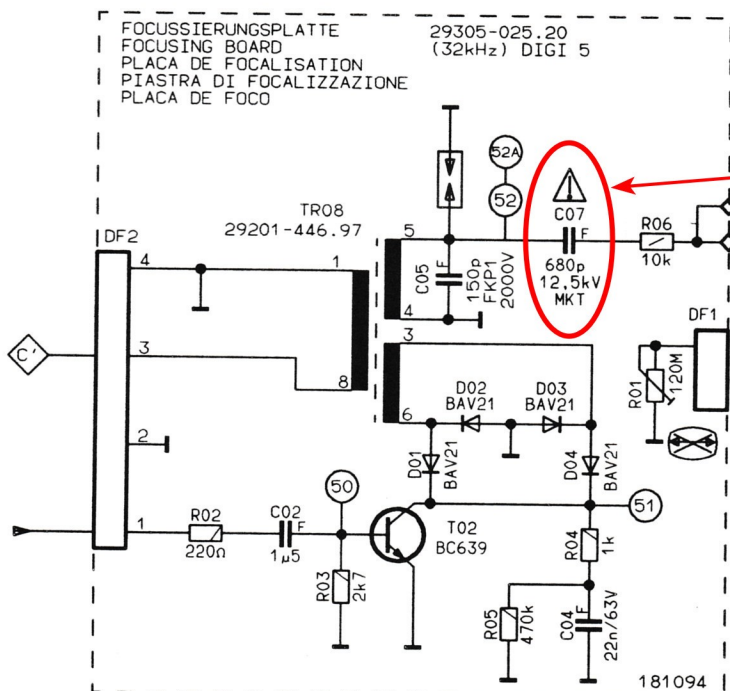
FOCUSSIERUNGSPLATTE
FOCUSING BOARD
PLACA DE FOCALISATION
PIASTRA DI FOCALIZZAZIONE
PLACA DE FOCO

29305-025.20
(32kHz) DIGI 5

52A
52
C07
F
680p
12,5kV
MKT
R06
10k

TR08
29201-446.97

DF2
4
1
5
C05
F
150p
FKP1
2000V
4
3
C'
3
8
6
D02
BAV21
D03
BAV21
DF1
R01
120M
2
D01
BAV21
D04
BAV21
50
51
1
R02
220Ω
C02
F
1μ5
T02
BC639
R04
1k
R03
2k7
R05
470k
C04
F
22n/63V
181094